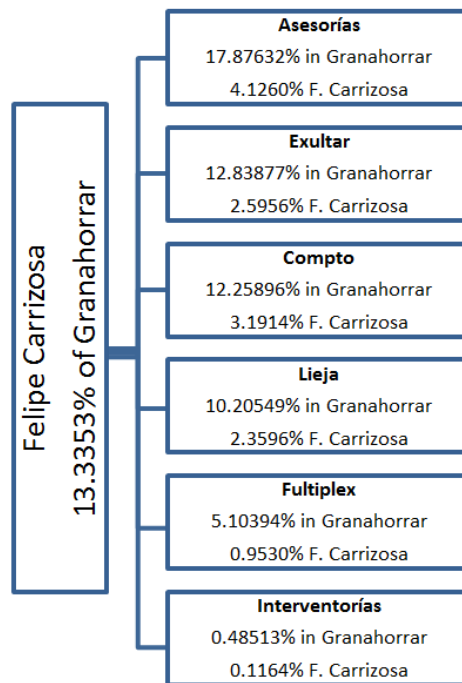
Felipe Carrizosa
13.3353% of Granahorrar

Asesorías
17.87632% in Granahorrar
4.1260% F. Carrizosa

Exultar
12.83877% in Granahorrar
2.5956% F. Carrizosa

Compto
12.25896% in Granahorrar
3.1914% F. Carrizosa

Lieja
10.20549% in Granahorrar
2.3596% F. Carrizosa

Fultiplex
5.10394% in Granahorrar
0.9530% F. Carrizosa

Interventorías
0.48513% in Granahorrar
0.1164% F. Carrizosa